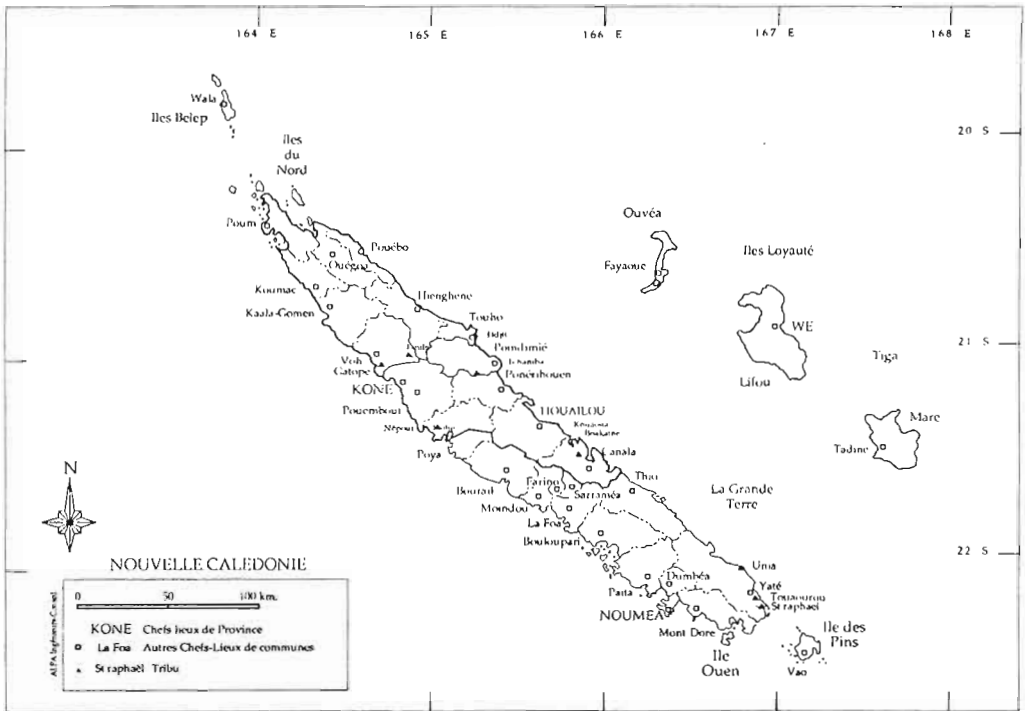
164 E
165 E
166 E
167 E
168 E

20 S
21 S
22 S

Wala
Iles Belep
Iles du Nord
Poum
Pouébo
Ouégoa
Koumac
Hienghène
Kaala-Gomen
Touho
Poindimié
Voh
Gatope
Ponérihouen
KONE
Pouembout
HOUAILOU
Népoui
Poya
Kouaoua
Canala
Thio
Bourail
Farino
Sarraméa
Moindou
La Foa
Boulouparis
La Grande Terre
Unia
Dumbéa
Yaté
Paita
St raphael
NOUMEA
Mont Dore
Ile Ouen
Ile des Pins
Vao
Ouvéa
Fayaoue
Iles Loyauté
WE
Lifou
Tiga
Mare
Tadine

N

NOUVELLE CALEDONIE
0 50 100 km.
KONE Chefs lieux de Province
La Foa Autres Chefs-Lieux de communes
St raphaël Tribu